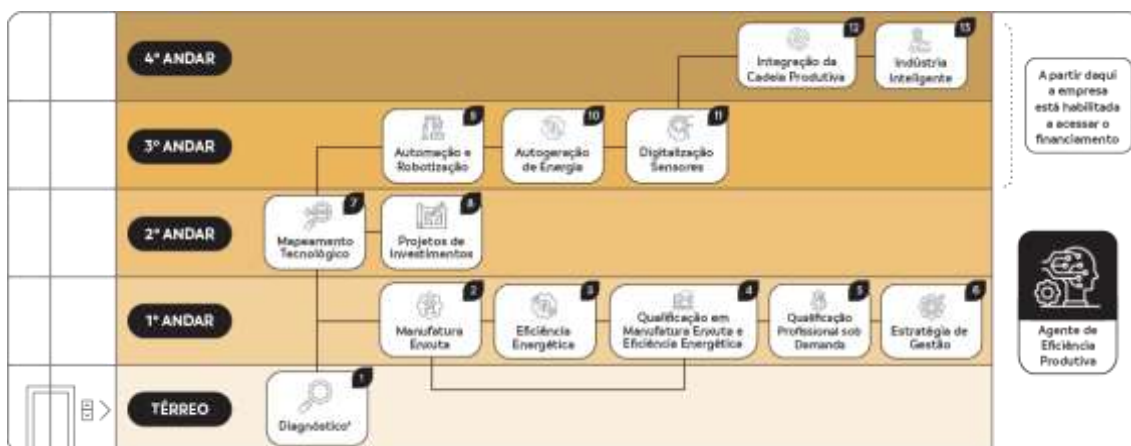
4º ANDAR

12 Integração da Cadeia Produtiva

13 Indústria Inteligente

A partir daqui a empresa está habilitada a acessar o financiamento

3º ANDAR

9 Automação e Robotização

10 Autogeração de Energia

11 Digitalização Sensores

2º ANDAR

7 Mapeamento Tecnológico

8 Projetos de Investimentos

Agente de Eficiência Produtiva

1º ANDAR

2 Manufatura Enxuta

3 Eficiência Energética

4 Qualificação em Manufatura Enxuta e Eficiência Energética

5 Qualificação Profissional sob Demanda

6 Estratégia de Gestão

TÉRREO

1 Diagnóstico¹